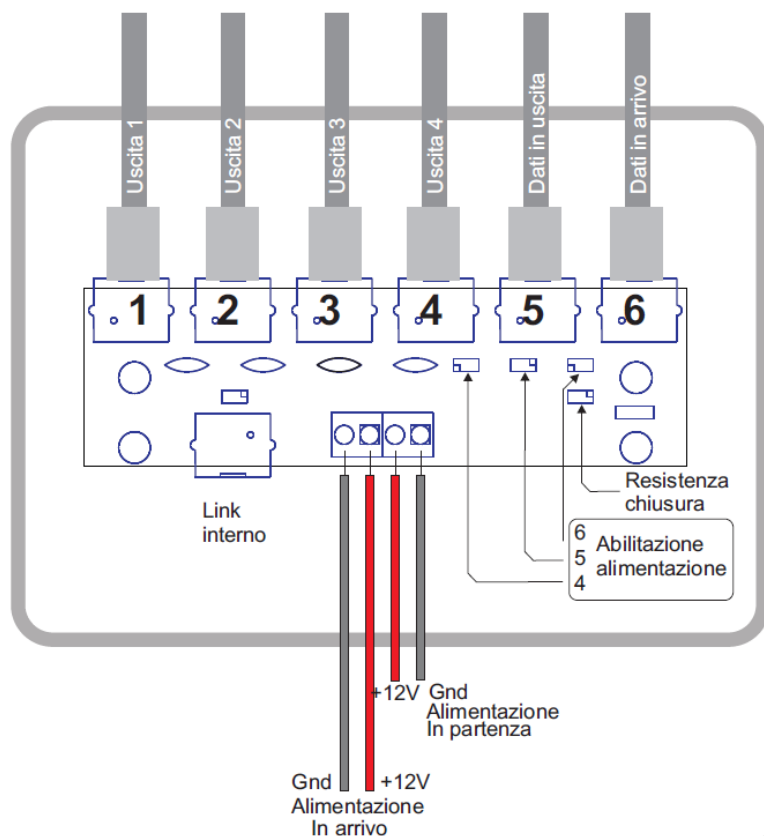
Uscita 1
Uscita 2
Uscita 3
Uscita 4
Dati in uscita
Dati in arrivo

1
2
3
4
5
6

Link interno

Resistenza chiusura

6
5
4
Abilitazione alimentazione

+12V
Gnd
Alimentazione
In partenza

Gnd
+12V
Alimentazione
In arrivo